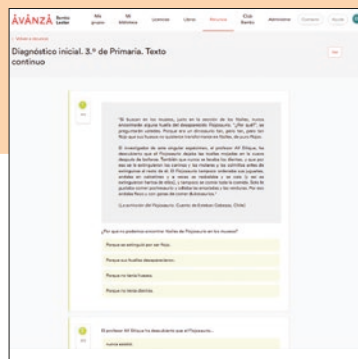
ÁVANZA

Diagnóstico inicial. 3.º de Primaria. Texto continuo

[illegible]

(La extinción del Pepisaurio. Cuento de Gustavo Cabezas, Chile)

¿Por qué no podemos encontrar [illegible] de Pepisaurio en los museos?

Porque se extinguió por ser flojo.

Porque sus huellas desaparecieron.

Porque no tenía huesos.

Porque no tenía dientes.

El profesor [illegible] descubrió que el Pepisaurio...

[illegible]